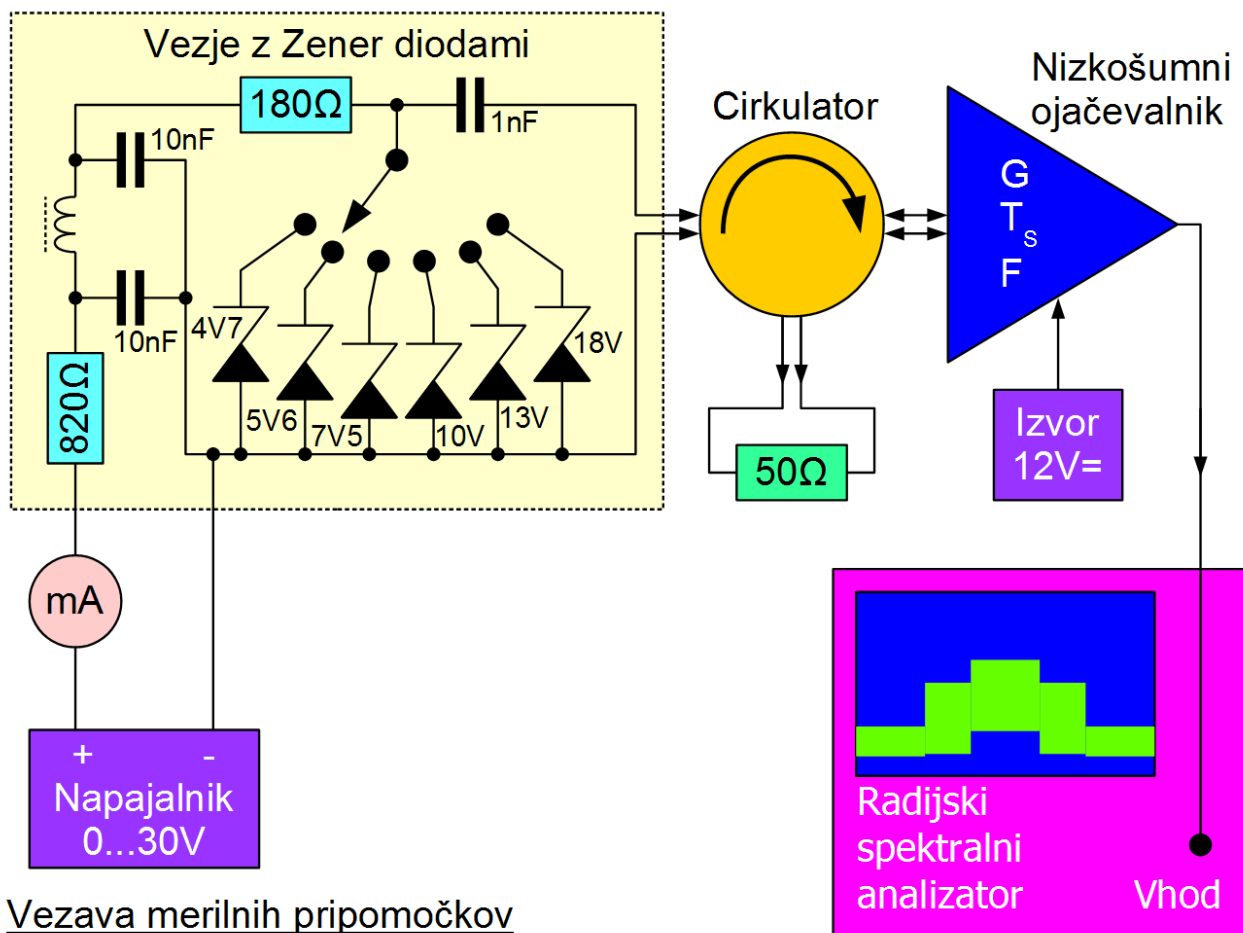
Vezje z Zener diodami

180Ω

1nF

10nF

10nF

820Ω

4V7

5V6

7V5

10V

13V

18V

Cirkulator

50Ω

Nizkošumni ojačevalnik

G
$T_S$
F

Izvor 12V=

mA

+ -
Napajalnik 0...30V

Radijski spektralni analizator

Vhod

Vezava merilnih pripomočkov